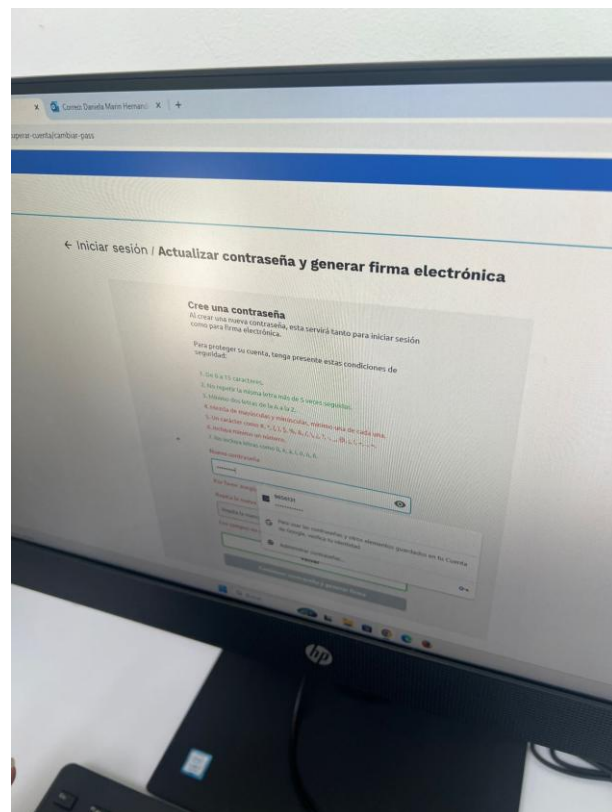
Correo Daniela Marin Hernand ×

uperar-cuenta/cambiar-pass

← Iniciar sesión / Actualizar contraseña y generar firma electrónica

Cree una contraseña
Al crear una nueva contraseña, esta servirá tanto para iniciar sesión como para firma electrónica.

Para proteger su cuenta, tenga presente estas condiciones de seguridad:

1. De 8 a 15 caracteres.
2. No repetir la misma letra más de 3 veces seguidas.
3. Intente dos letras de la A a la Z.
4. Incluir de mayúsculas y minúsculas, mínimo una de cada una.
5. Un carácter como #, *, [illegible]
6. Incluya mínimo un número.
7. No incluya letras como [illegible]

Nueva contraseña

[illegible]

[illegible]

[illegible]

Para usar las contraseñas y otros elementos guardados en tu Cuenta de Google, verifica tu identidad

Administrar contraseñas...

hp